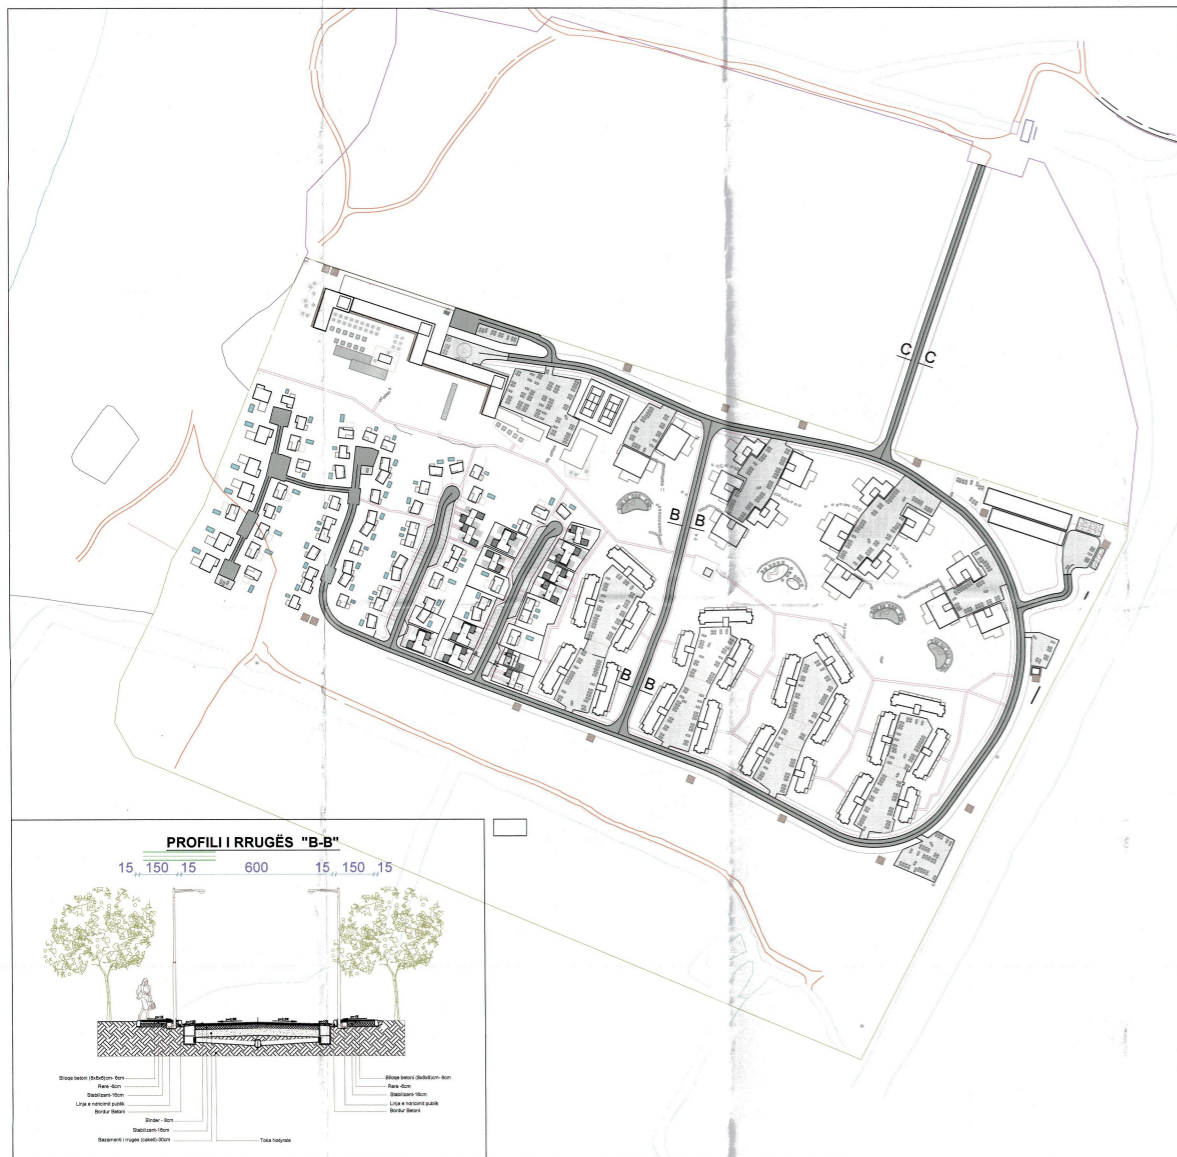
C C

B B

B B

PROFILI I RRUGËS "B-B"

15 150 15 600 15 150 15

Blloqe betoni (8x8x6)cm - 6cm
Rere -6cm
Stabilizant-16cm
Linja e ndricimit publik
Bordur Betoni
Binder - 8cm
Stabilizant-16cm
Bazamenti i rrugës (cakell)-30cm

Blloqe betoni (8x8x6)cm - 6cm
Rere -6cm
Stabilizant-16cm
Linja e ndricimit publik
Bordur Betoni

Toka Natyrale